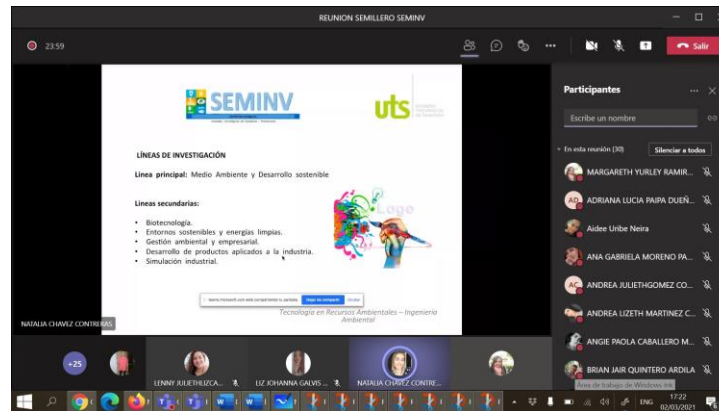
REUNION SEMILLERO SEMINV

23:59

Salir

SEMINV

uts

LÍNEAS DE INVESTIGACIÓN

Línea principal: Medio Ambiente y Desarrollo sostenible

Lineas secundarias:

- Biotecnología.
- Entornos sostenibles y energías limpias.
- Gestión ambiental y empresarial.
- Desarrollo de productos aplicados a la industria.
- Simulación industrial.

Logo

Dejar de compartir

Ocultar

Tecnología en Recursos Ambientales – Ingeniería Ambiental

NATALIA CHAVEZ CONTRERAS

Participantes

Escribe un nombre

En esta reunión (30)

Silenciar a todos

MARGARETH YURLEY RAMIR...

ADRIANA LUCIA PAIPA DUEÑ...

Aidee Uribe Neira

ANA GABRIELA MORENO PA...

ANDREA JULIETHGOMEZ CO...

ANDREA LIZETH MARTINEZ C...

ANGIE PAOLA CABALLERO M...

BRIAN JAIR QUINTERO ARDILA

+25

LENNY JULIETHLIZCA...

LIZ JOHANNA GALVIS ...

NATALIA CHAVEZ CONTRE...

Área de trabajo de Windows Ink

ESP

17:22

02/03/2021